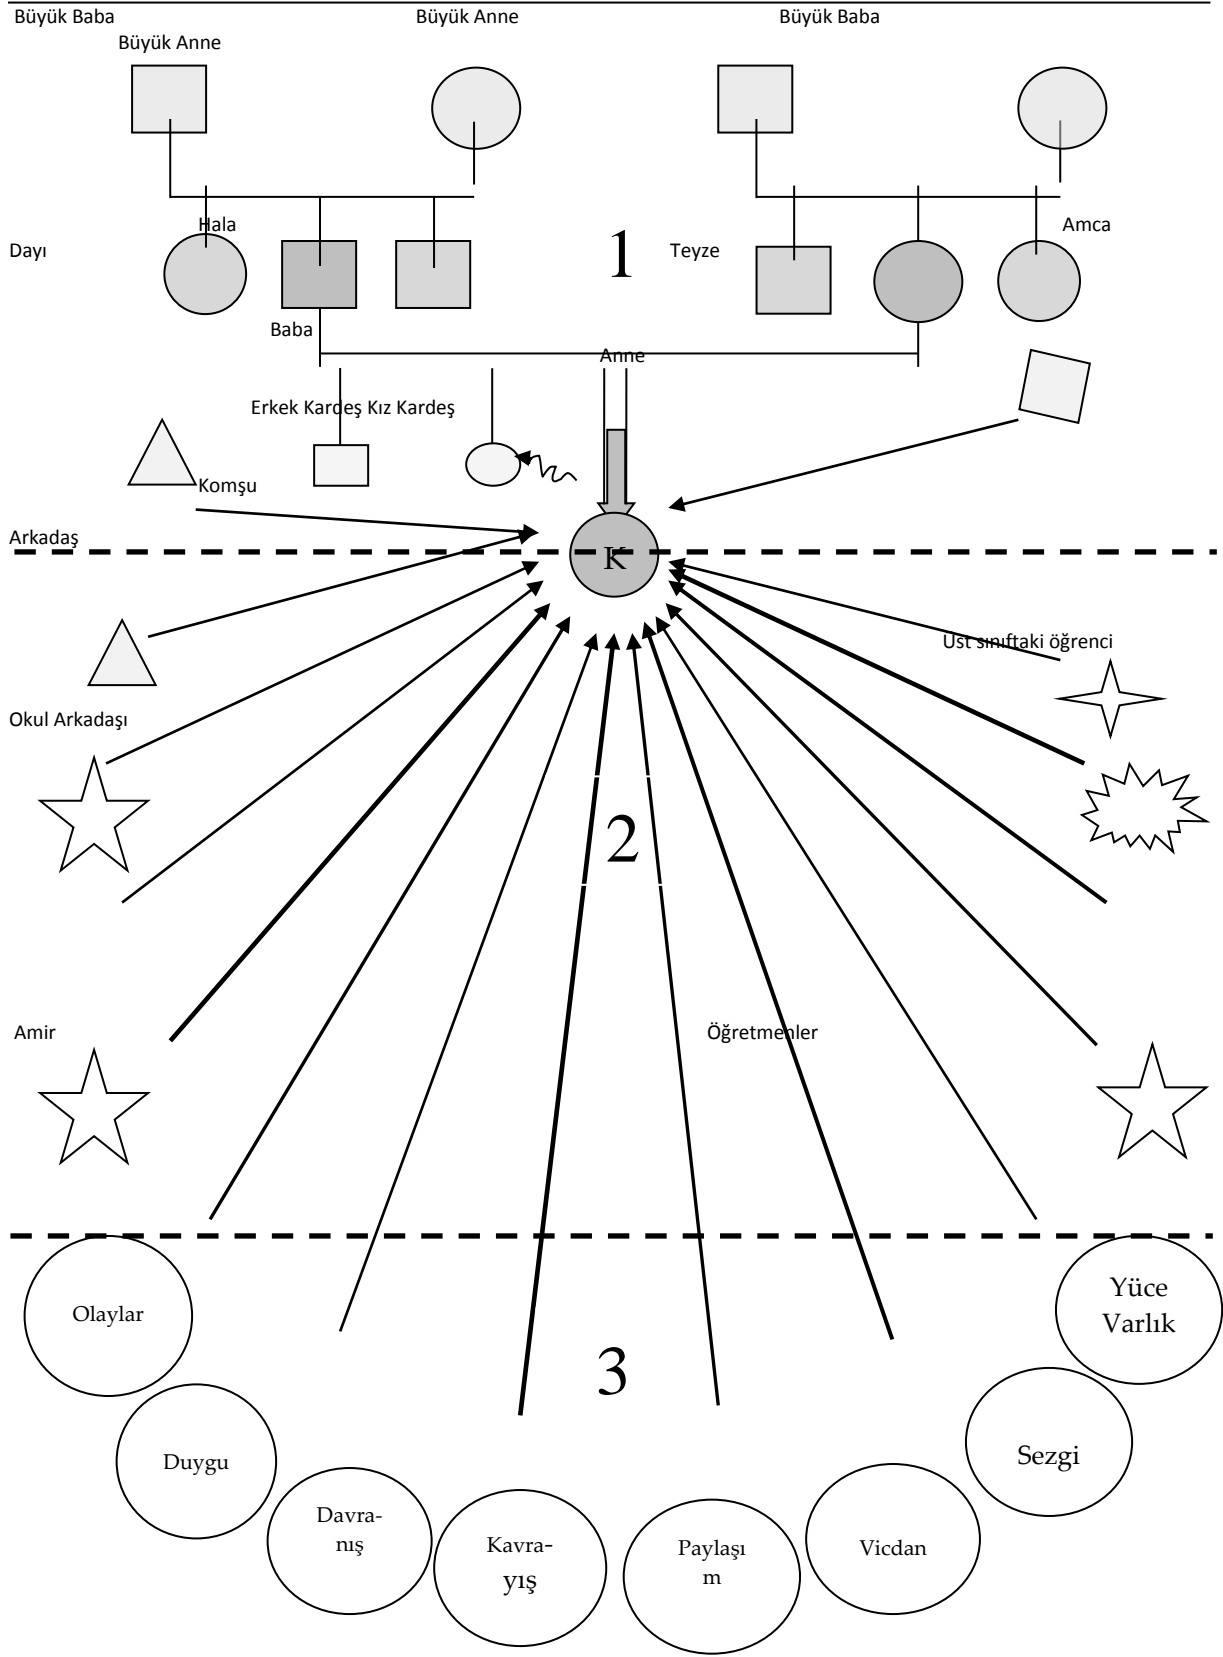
Büyük Baba Büyük Anne Büyük Baba

Büyük Anne

Hala

Dayı

1

Teyze

Amca

Baba

Anne

Erkek Kardeş Kız Kardeş

Komşu

Arkadaş

K

Ust sınıftaki öğrenci

Okul Arkadaşı

2

Amir

Öğretmenler

Olaylar

Yüce Varlık

3

Duygu

Sezgi

Davranış

Kavrayış

Paylaşım

Vicdan